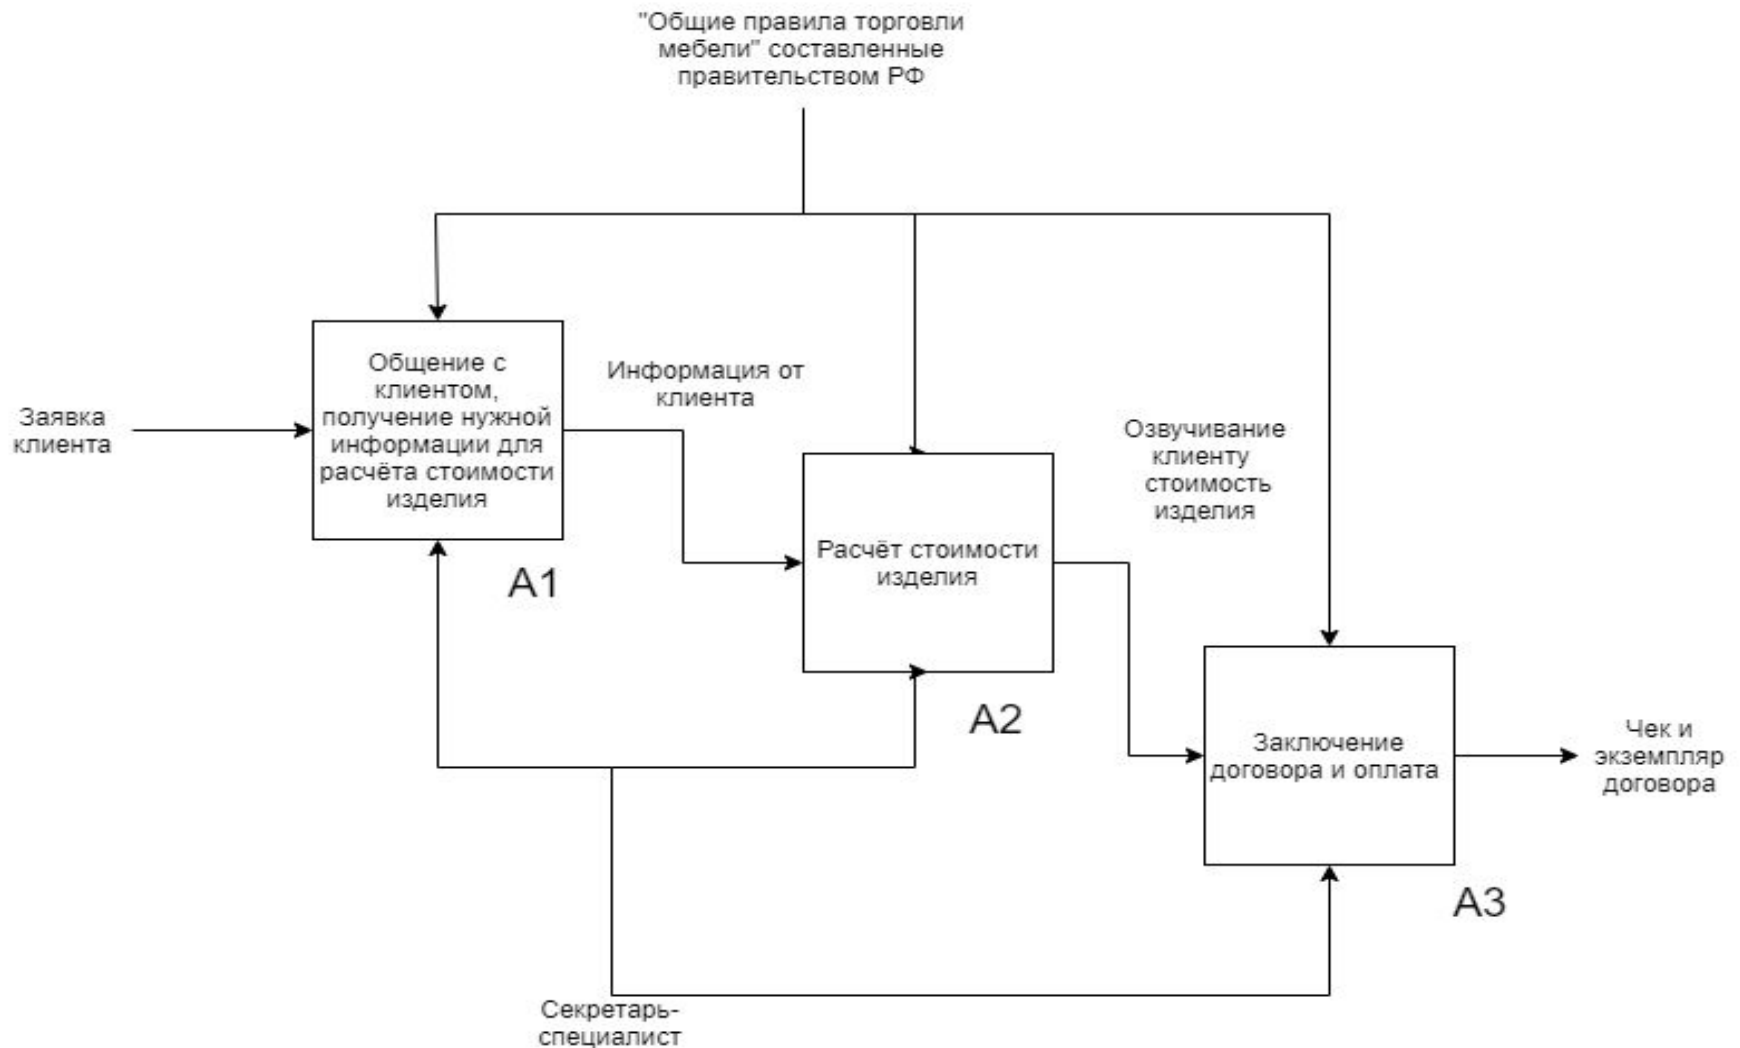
"Общие правила торговли мебели" составленные правительством РФ

Заявка клиента

Общение с клиентом, получение нужной информации для расчёта стоимости изделия

A1

Информация от клиента

Расчёт стоимости изделия

A2

Озвучивание клиенту стоимость изделия

Заключение договора и оплата

A3

Чек и экземпляр договора

Секретарь-специалист